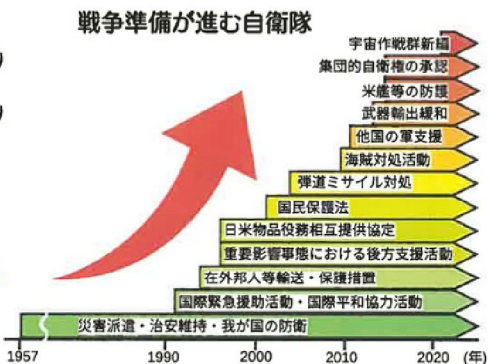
戦争準備が進む自衛隊

宇宙作戦群新編
集団的自衛権の承認
米艦等の防護
武器輸出緩和
他国の軍支援
海賊対処活動
弾道ミサイル対処
国民保護法
日米物品役務相互提供協定
重要影響事態における後方支援活動
在外邦人等輸送・保護措置
国際緊急援助活動・国際平和協力活動
災害派遣・治安維持・我が国の防衛

1957
1990
2000
2010
2020
(年)